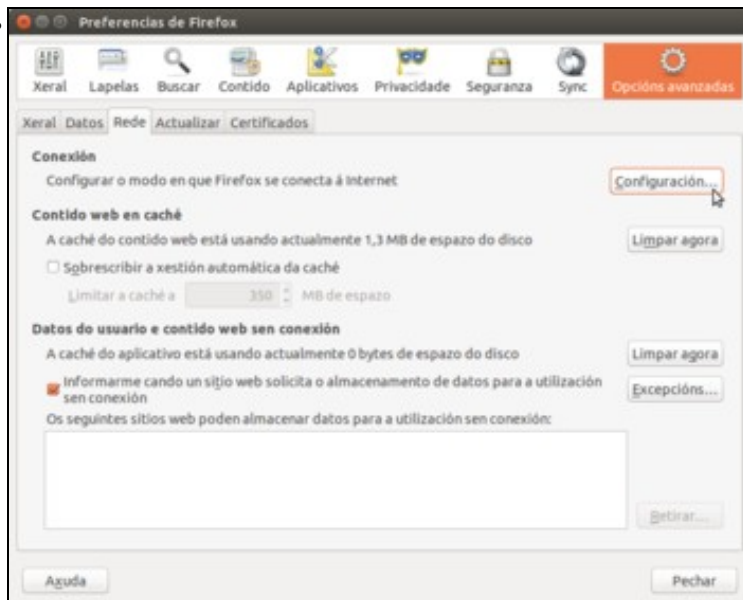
Preferencias de Firefox

Xeral Lapelas Buscar Contido Aplicativos Privacidade Seguranza Sync Opcións avanzadas

Xeral Datos Rede Actualizar Certificados

Conexión

Configurar o modo en que Firefox se conecta á Internet

Configuración...

Contido web en caché

A caché do contido web está usando actualmente 1,3 MB de espazo do disco

Limpar agora

Sobrescribir a xestión automática da caché

Limitar a caché a 350 MB de espazo

Datos do usuario e contido web sen conexión

A caché do aplicativo está usando actualmente 0 bytes de espazo do disco

Limpar agora

Informarme cando un sitio web solicita o almacenamento de datos para a utilización sen conexión

Excepcións...

Os seguintes sitios web poden almacenar datos para a utilización sen conexión:

Retirar...

Axuda

Pechar